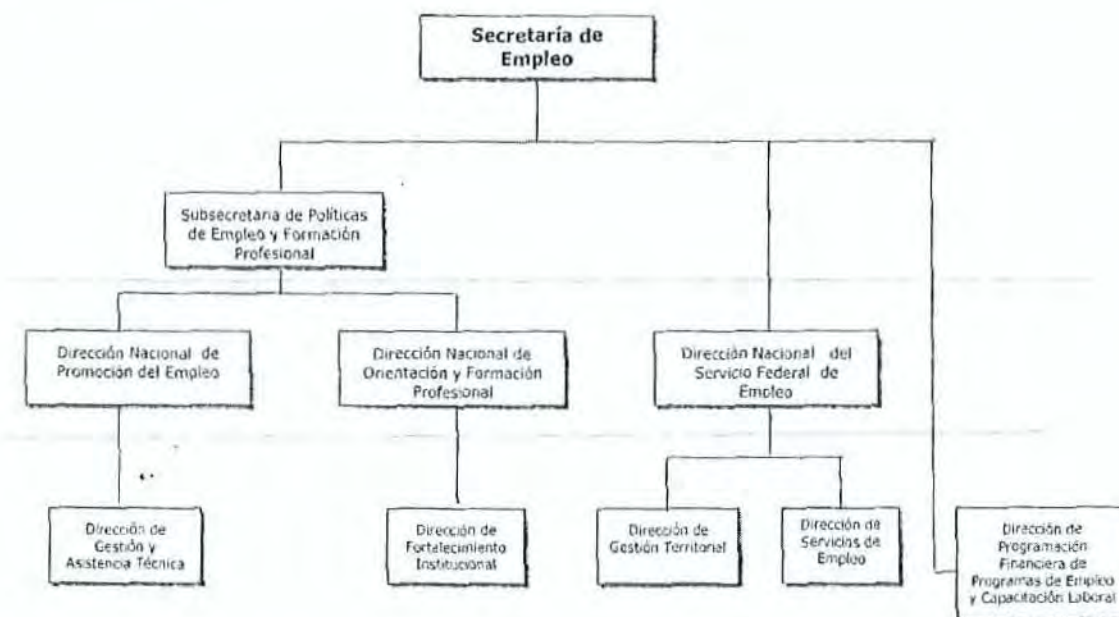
Secretaría de Empleo

Subsecretaria de Políticas de Empleo y Formación Profesional

Dirección Nacional de Promoción del Empleo

Dirección Nacional de Orientación y Formación Profesional

Dirección Nacional del Servicio Federal de Empleo

Dirección de Gestión y Asistencia Técnica

Dirección de Fortalecimiento Institucional

Dirección de Gestión Territorial

Dirección de Servicios de Empleo

Dirección de Programación Financiera de Programas de Empleo y Capacitación Laboral